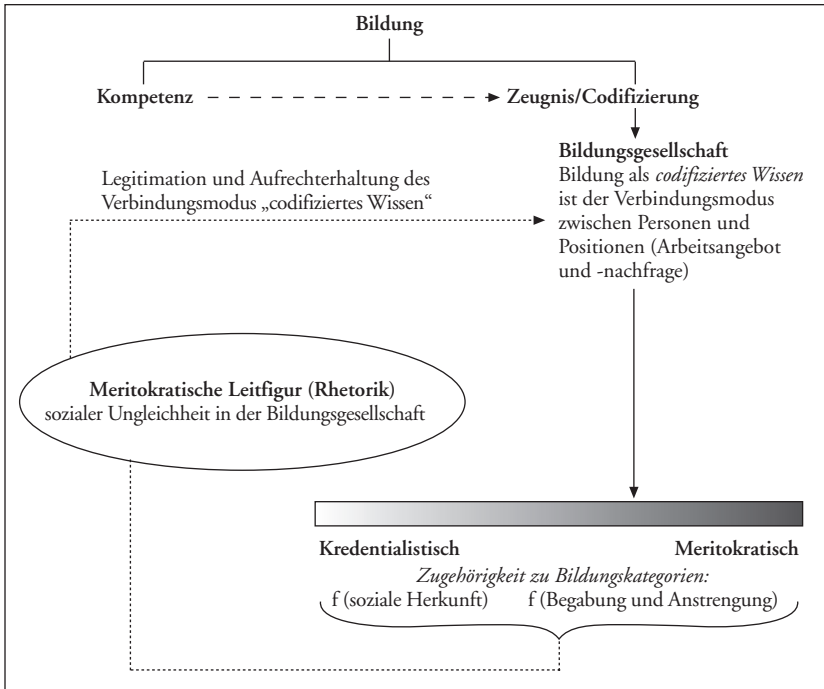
**Bildung**

**Kompetenz** **Zeugnis/Codifizierung**

**Bildungsgesellschaft**
Bildung als *codifiziertes Wissen* ist der Verbindungsmodus zwischen Personen und Positionen (Arbeitsangebot und -nachfrage)

Legitimation und Aufrechterhaltung des Verbindungsmodus „codifiziertes Wissen"

**Meritokratische Leitfigur (Rhetorik)**
sozialer Ungleichheit in der Bildungsgesellschaft

**Kredentialistisch** **Meritokratisch**

*Zugehörigkeit zu Bildungskategorien:*
f (soziale Herkunft) f (Begabung und Anstrengung)